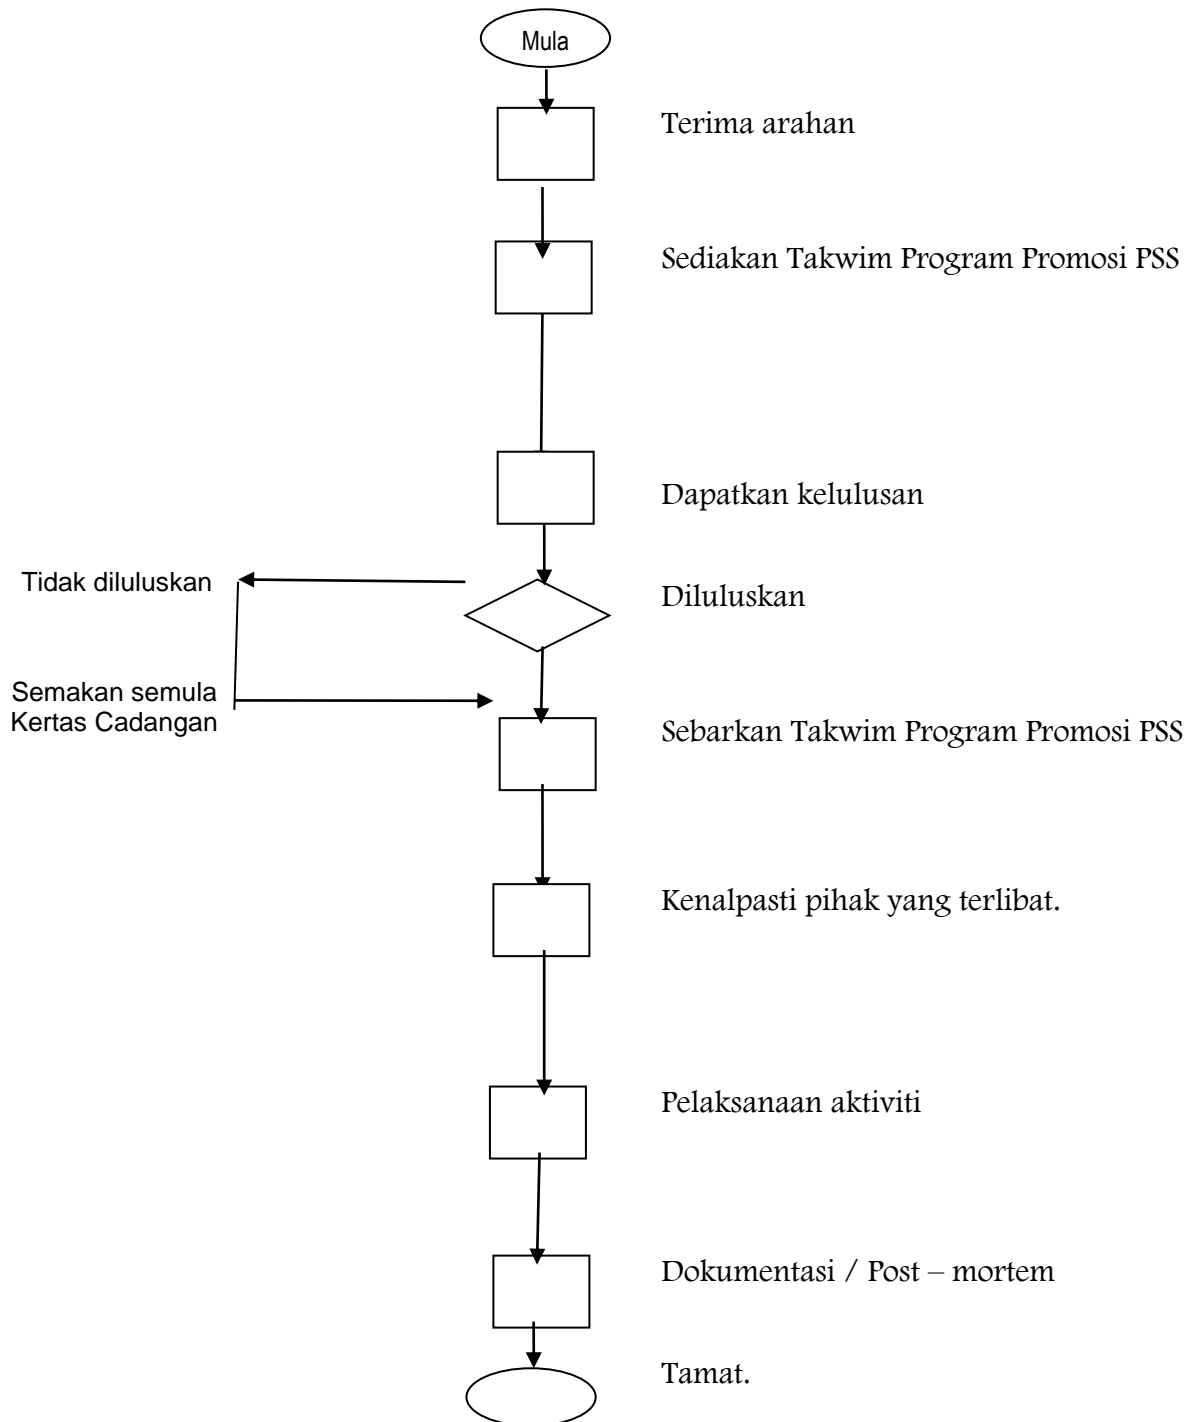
Mula

Terima arahan

Sediakan Takwim Program Promosi PSS

Dapatkan kelulusan

Tidak diluluskan

Diluluskan

Semakan semula Kertas Cadangan

Sebarkan Takwim Program Promosi PSS

Kenalpasti pihak yang terlibat.

Pelaksanaan aktiviti

Dokumentasi / Post – mortem

Tamat.